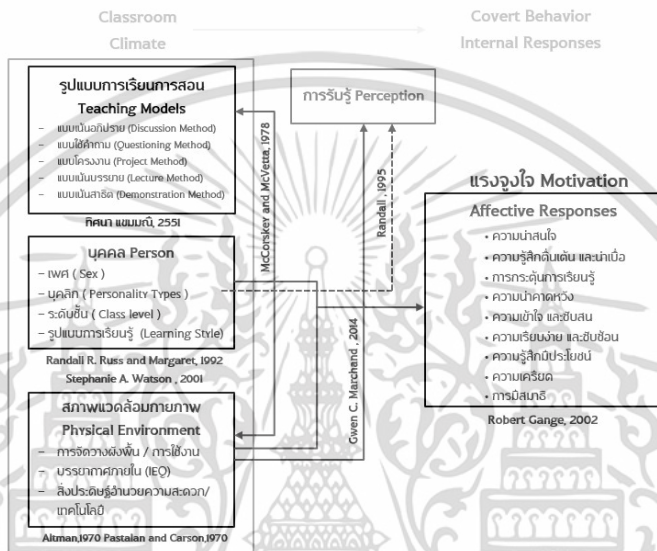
Classroom Climate

Covert Behavior Internal Responses

รูปแบบการเรียนการสอน
Teaching Models
– แบบเน้นอภิปราย (Discussion Method)
– แบบใช้คำถาม (Questioning Method)
– แบบโครงงาน (Project Method)
– แบบเน้นบรรยาย (Lecture Method)
– แบบเน้นสาธิต (Demonstration Method)
ทิศนา แขมมณี, 2551

บุคคล Person
– เพศ ( Sex )
– บุคลิก ( Personality Types )
– ระดับชั้น ( Class level )
– รูปแบบการเรียนรู้ (Learning Style)
Randall R. Russ and Margaret, 1992
Stephanie A. Watson , 2001

สภาพแวดล้อมกายภาพ
Physical Environment
– การจัดวางผังพื้น / การใช้งาน
– บรรยากาศภายใน (IEQ)
– สิ่งประดิษฐ์อำนวยความสะดวก/ เทคโนโลยี
Altman,1970 Pastalan and Carson,1970

การรับรู้ Perception

McCorskey and McVetta, 1978

Randall ,1995

Gwen C. Marchand , 2014

แรงจูงใจ Motivation
Affective Responses
• ความน่าสนใจ
• ความรู้สึกตื่นเต้น และน่าเบื่อ
• การกระตุ้นการเรียนรู้
• ความน่าคาดหวัง
• ความเข้าใจ และซับสน
• ความเรียบง่าย และซับซ้อน
• ความรู้สึกมีประโยชน์
• ความเครียด
• การมีสมาธิ
Robert Gange, 2002